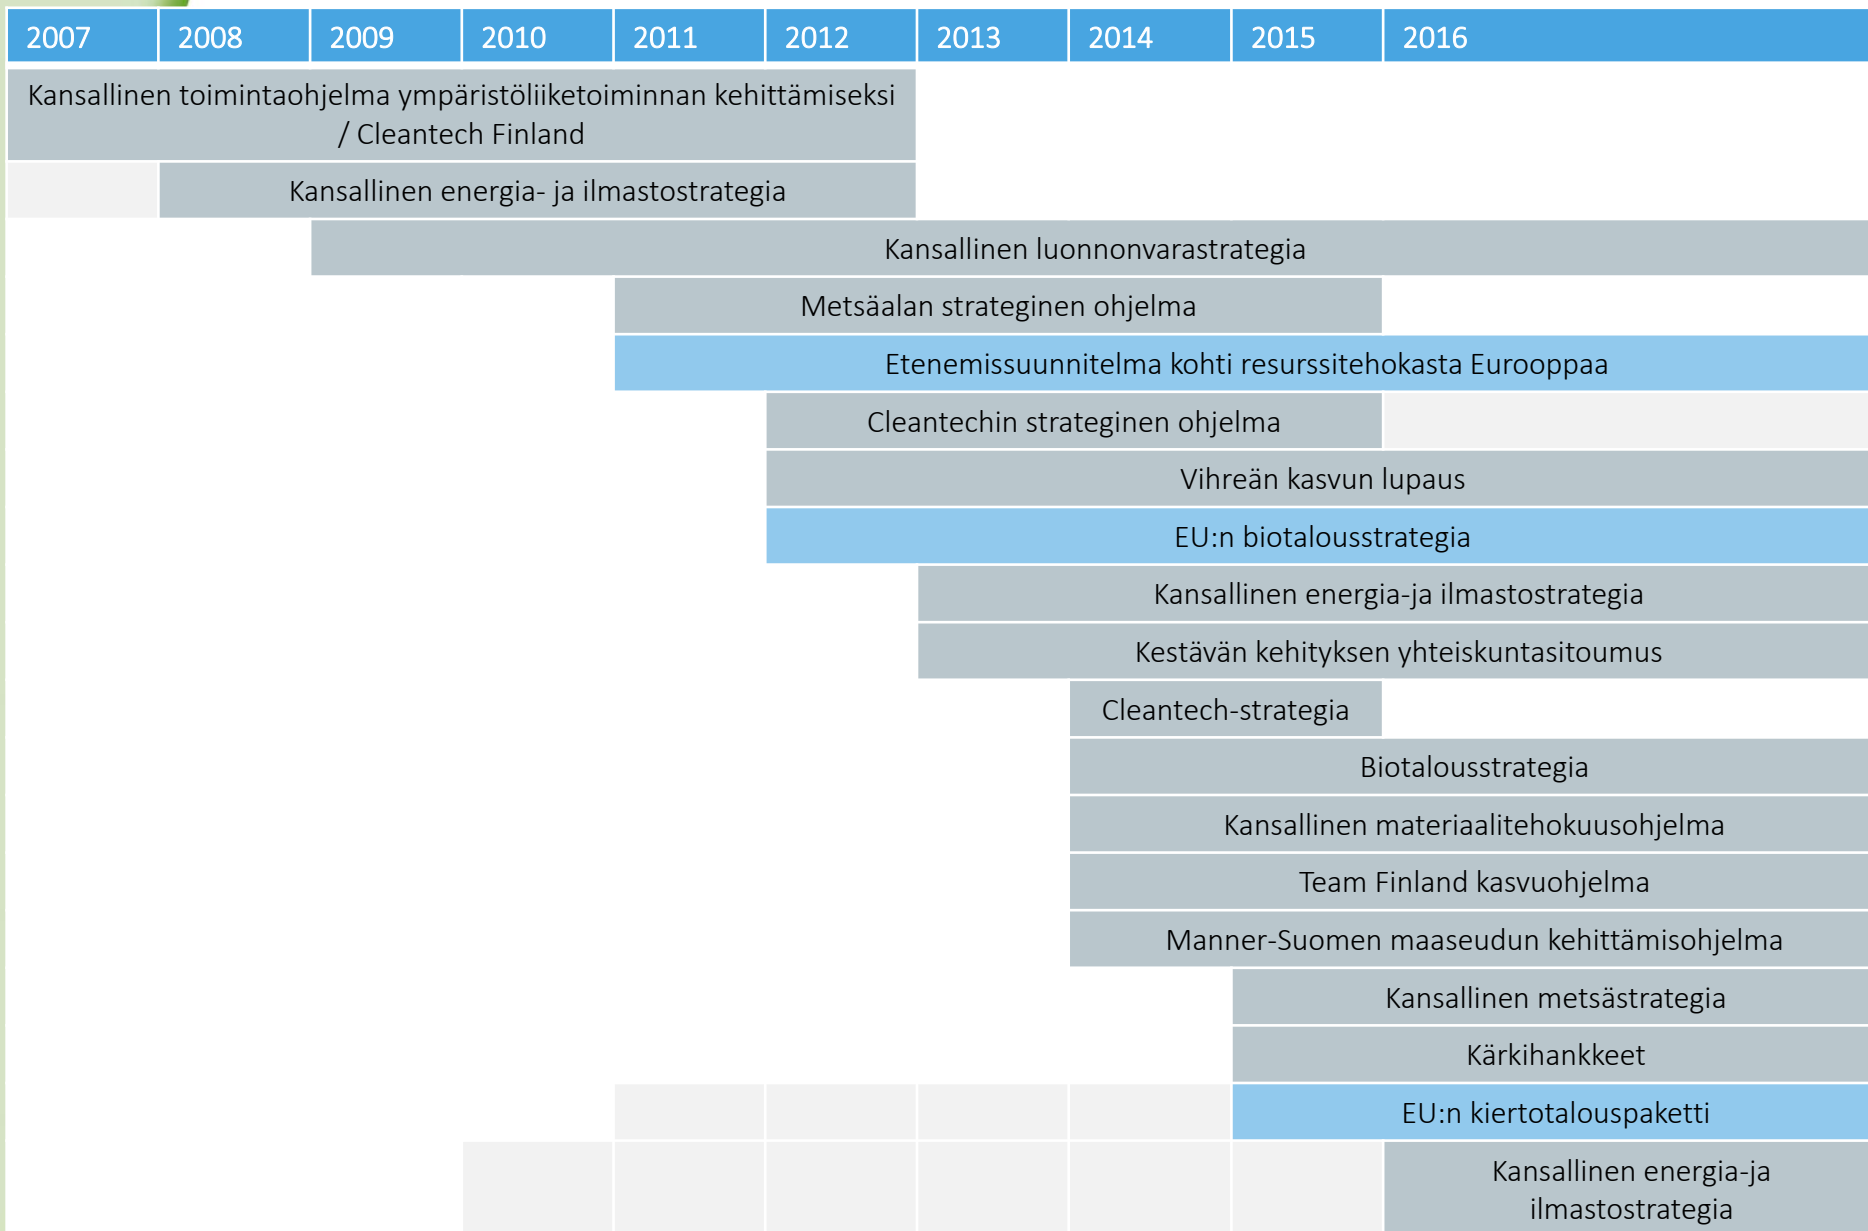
| 2007 | 2008 | 2009 | 2010 | 2011 | 2012 | 2013 | 2014 | 2015 | 2016 |
|---|---|---|---|---|---|---|---|---|---|

Kansallinen toimintaohjelma ympäristöliiketoiminnan kehittämiseksi / Cleantech Finland

Kansallinen energia- ja ilmastostrategia

Kansallinen luonnonvarastrategia

Metsäalan strateginen ohjelma

Etenemissuunnitelma kohti resurssitehokasta Eurooppaa

Cleantechin strateginen ohjelma

Vihreän kasvun lupaus

EU:n biotalousstrategia

Kansallinen energia-ja ilmastostrategia

Kestävän kehityksen yhteiskuntasitoumus

Cleantech-strategia

Biotalousstrategia

Kansallinen materiaalitehokuusohjelma

Team Finland kasvuohjelma

Manner-Suomen maaseudun kehittämisohjelma

Kansallinen metsästrategia

Kärkihankkeet

EU:n kiertotalouspaketti

Kansallinen energia-ja ilmastostrategia